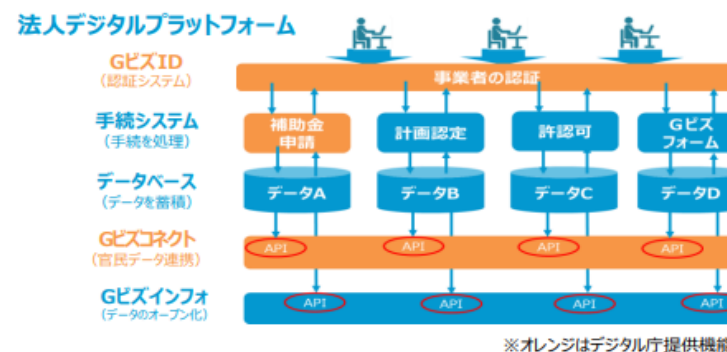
法人デジタルプラットフォーム

GビズID
（認証システム）

事業者の認証

手続システム
（手続を処理）

補助金申請

計画認定

許認可

Gビズフォーム

データベース
（データを蓄積）

データA

データB

データC

データD

Gビズコネクト
（官民データ連携）

API

API

API

API

Gビズインフォ
（データのオープン化）

API

API

API

API

※オレンジはデジタル庁提供機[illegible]